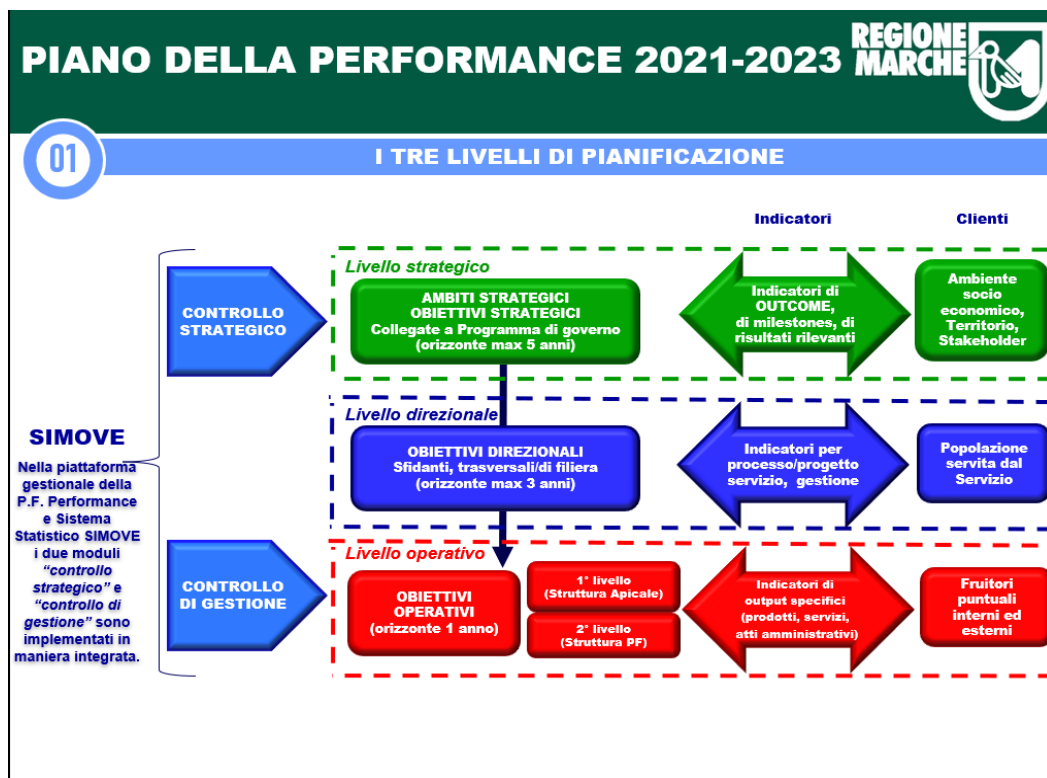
PIANO DELLA PERFORMANCE 2021-2023

REGIONE MARCHE

01

I TRE LIVELLI DI PIANIFICAZIONE

Indicatori

Clienti

SIMOVE

Nella piattaforma gestionale della P.F. Performance e Sistema Statistico SIMOVE i due moduli *"controllo strategico"* e *"controllo di gestione"* sono implementati in maniera integrata.

CONTROLLO STRATEGICO

Livello strategico

AMBITI STRATEGICI
OBIETTIVI STRATEGICI
Collegate a Programma di governo
(orizzonte max 5 anni)

Indicatori di OUTCOME, di milestones, di risultati rilevanti

Ambiente socio economico, Territorio, Stakeholder

Livello direzionale

OBIETTIVI DIREZIONALI
Sfidanti, trasversali/di filiera
(orizzonte max 3 anni)

Indicatori per processo/progetto servizio, gestione

Popolazione servita dal Servizio

CONTROLLO DI GESTIONE

Livello operativo

OBIETTIVI OPERATIVI
(orizzonte 1 anno)

1° livello
(Struttura Apicale)

2° livello
(Struttura PF)

Indicatori di output specifici
(prodotti, servizi, atti amministrativi)

Fruitori puntuali interni ed esterni